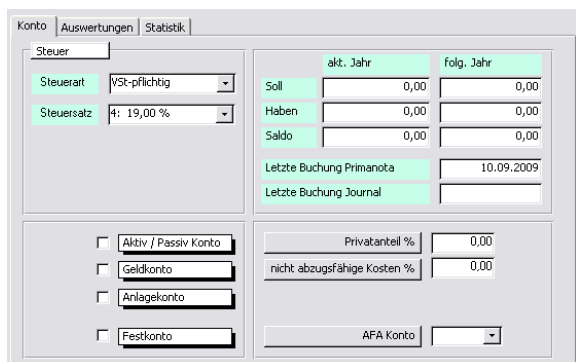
Konto | Auswertungen | Statistik

Steuer

Steuerart: VSt-pflichtig

Steuersatz: 4: 19,00 %

| | akt. Jahr | folg. Jahr |
|---|---|---|
| Soll | 0,00 | 0,00 |
| Haben | 0,00 | 0,00 |
| Saldo | 0,00 | 0,00 |

Letzte Buchung Primanota: 10.09.2009

Letzte Buchung Journal

Aktiv / Passiv Konto

Geldkonto

Anlagekonto

Festkonto

Privatanteil %: 0,00

nicht abzugsfähige Kosten %: 0,00

AFA Konto